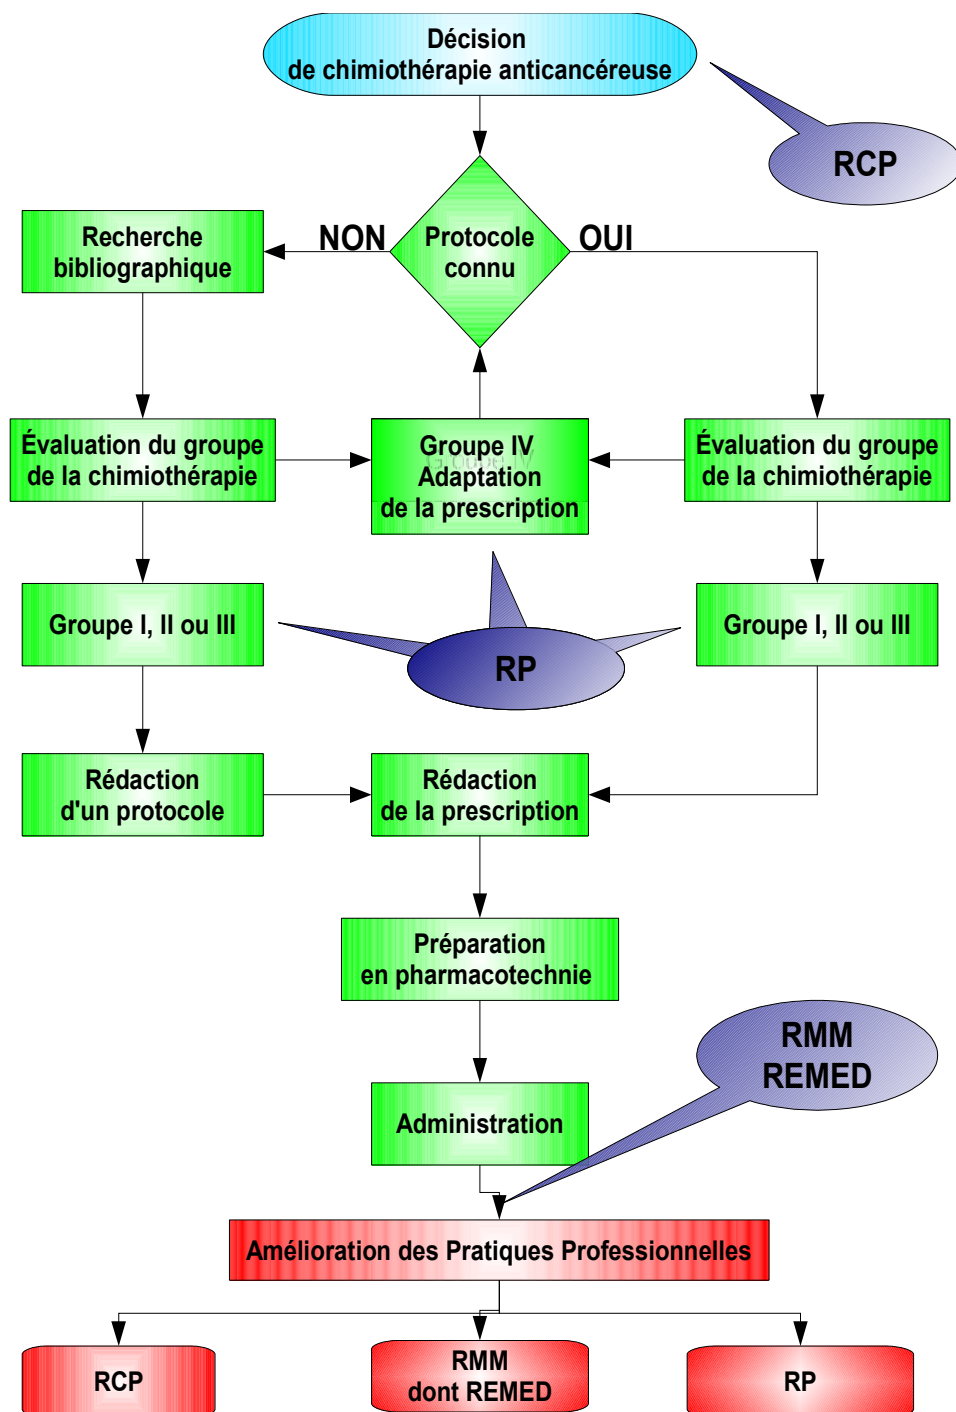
Décision
de chimiothérapie anticancéreuse

RCP

Recherche bibliographique

NON

Protocole connu

OUI

Évaluation du groupe de la chimiothérapie

Groupe IV
Adaptation
de la prescription

Évaluation du groupe de la chimiothérapie

Groupe I, II ou III

RP

Groupe I, II ou III

Rédaction d'un protocole

Rédaction de la prescription

Préparation en pharmacotechnie

RMM
REMED

Administration

Amélioration des Pratiques Professionnelles

RCP

RMM
dont REMED

RP